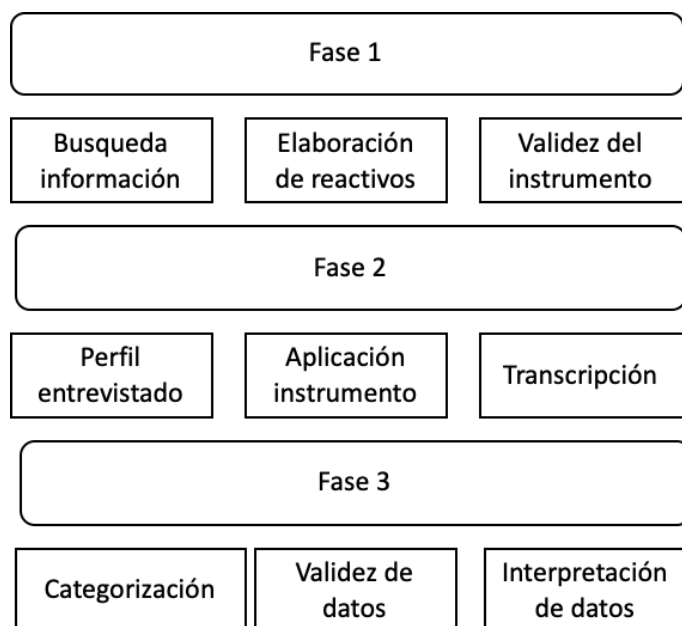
Fase 1

Busqueda información

Elaboración de reactivos

Validez del instrumento

Fase 2

Perfil entrevistado

Aplicación instrumento

Transcripción

Fase 3

Categorización

Validez de datos

Interpretación de datos